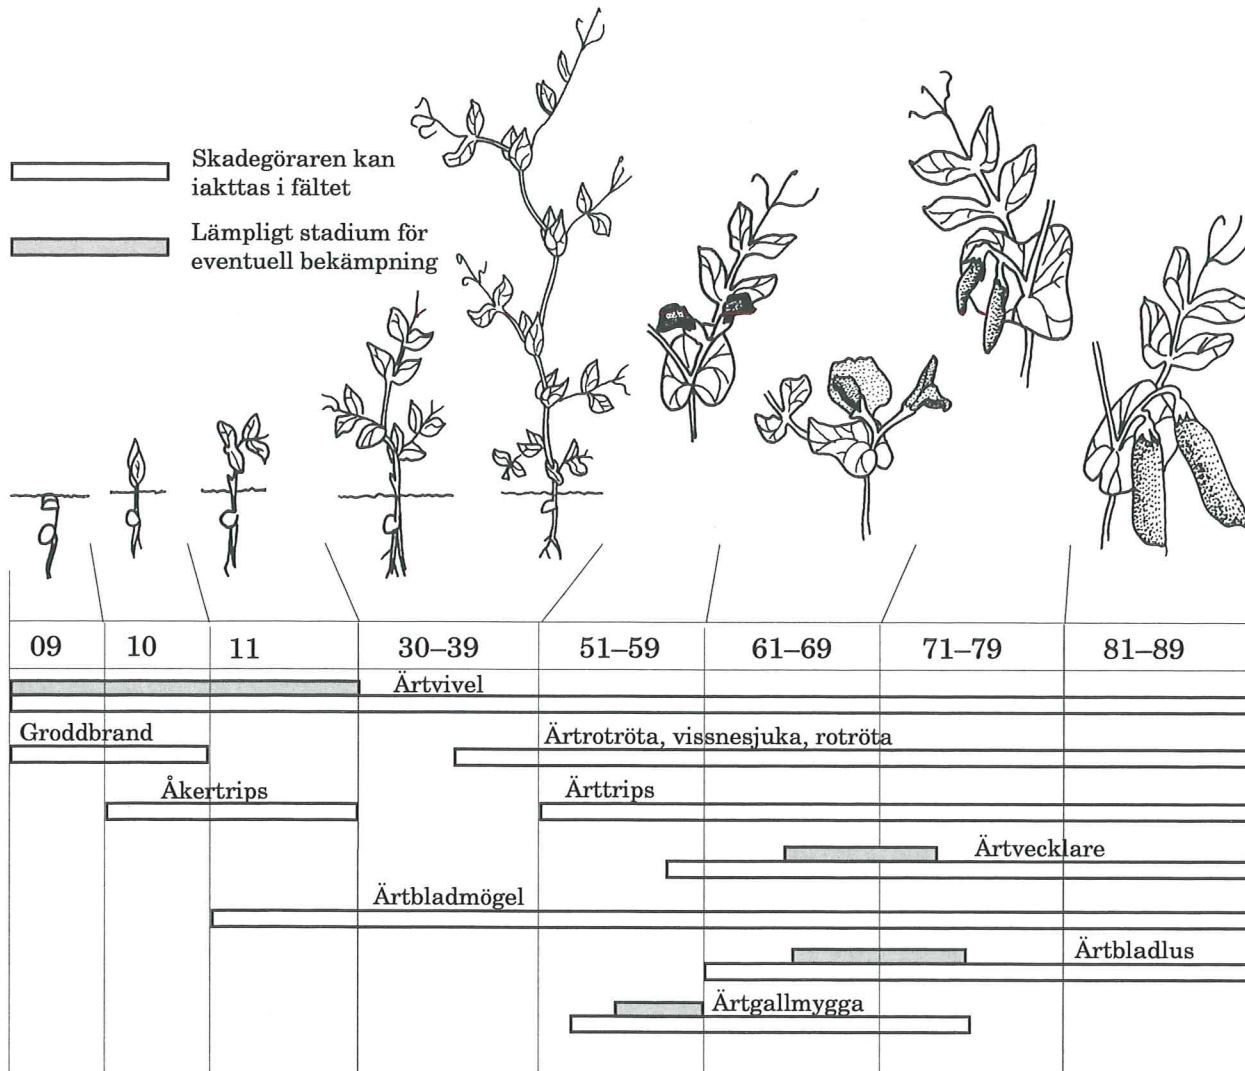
Skadegöraren kan iakttas i fältet

Lämpligt stadium för eventuell bekämpning

09 10 11 30–39 51–59 61–69 71–79 81–89

Ärtvivel

Groddbrand

Ärtrotröta, vissnesjuka, rotröta

Åkertrips

Ärttrips

Ärtvecklare

Ärtbladmögel

Ärtbladlus

Ärtgallmygga